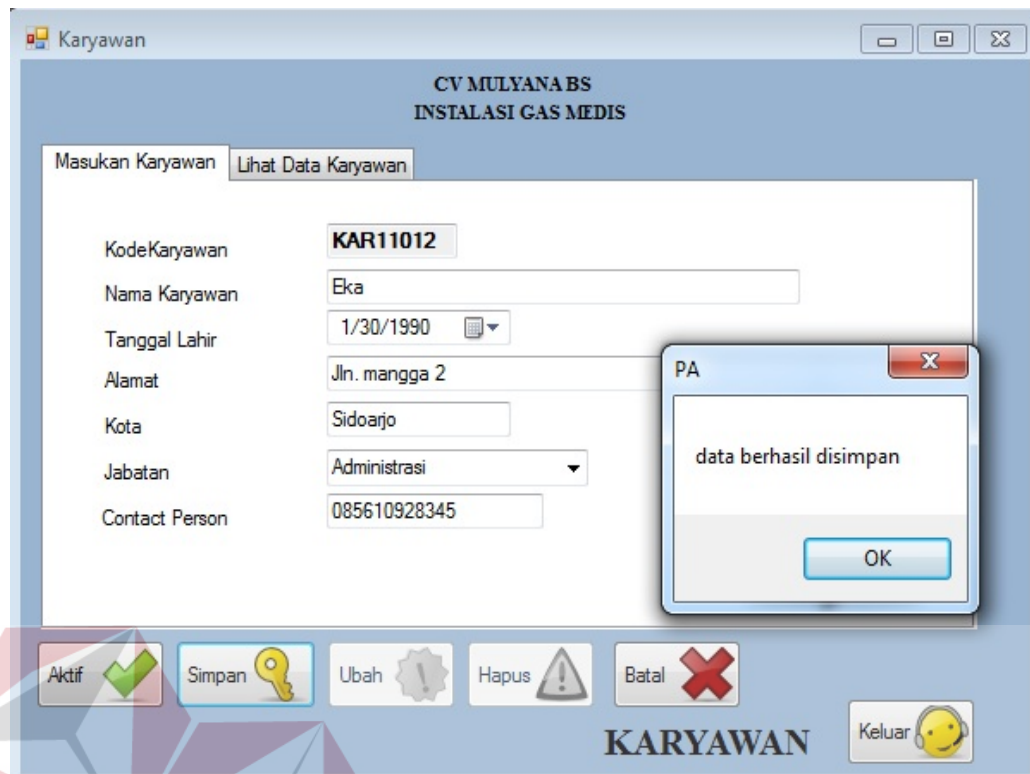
Karyawan

CV MULYANA BS
INSTALASI GAS MEDIS

Masukan Karyawan | Lihat Data Karyawan

KodeKaryawan KAR11012
Nama Karyawan Eka
Tanggal Lahir 1/30/1990
Alamat Jln. mangga 2
Kota Sidoarjo
Jabatan Administrasi
Contact Person 085610928345

PA
data berhasil disimpan
OK

Aktif
Simpan
Ubah
Hapus
Batal

KARYAWAN

Keluar